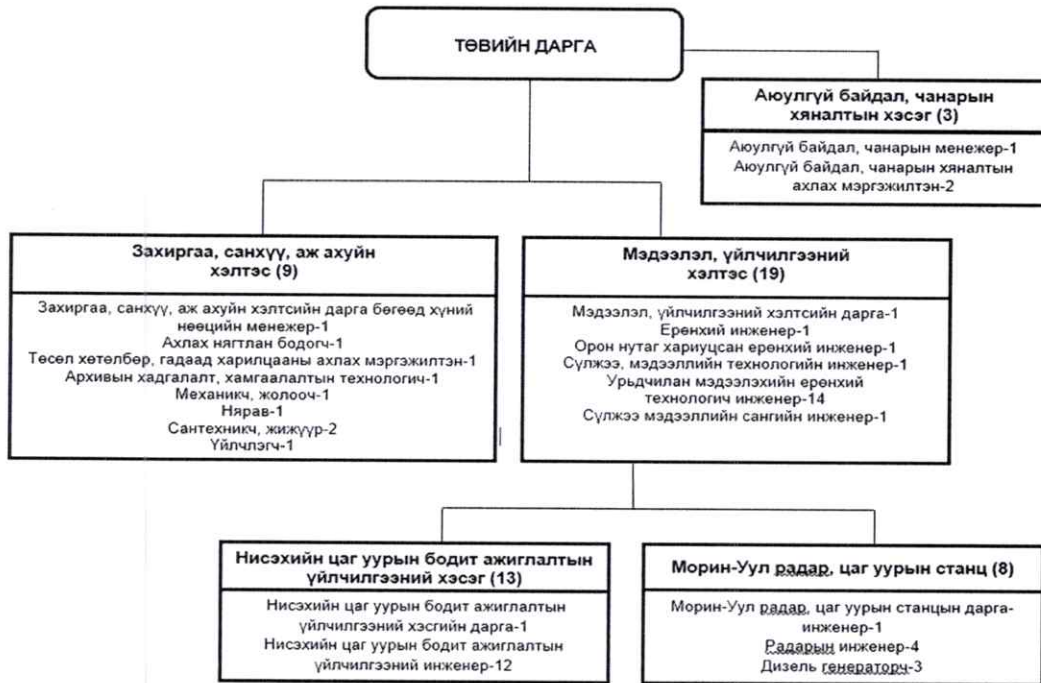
ТӨВИЙН ДАРГА

Аюулгүй байдал, чанарын хяналтын хэсэг (3)

Аюулгүй байдал, чанарын менежер-1
Аюулгүй байдал, чанарын хяналтын ахлах мэргэжилтэн-2

Захиргаа, санхүү, аж ахуйн хэлтэс (9)

Захиргаа, санхүү, аж ахуйн хэлтсийн дарга бөгөөд хүний нөөцийн менежер-1
Ахлах нягтлан бодогч-1
Төсөл хөтөлбөр, гадаад харилцааны ахлах мэргэжилтэн-1
Архивын хадгалалт, хамгаалалтын технологич-1
Механикч, жолооч-1
Нярав-1
Сантехникч, жижүүр-2
Үйлчлэгч-1

Мэдээлэл, үйлчилгээний хэлтэс (19)

Мэдээлэл, үйлчилгээний хэлтсийн дарга-1
Ерөнхий инженер-1
Орон нутаг хариуцсан ерөнхий инженер-1
Сүлжээ, мэдээллийн технологийн инженер-1
Урьдчилан мэдээлэхийн ерөнхий технологич инженер-14
Сүлжээ мэдээллийн сангийн инженер-1

Нисэхийн цаг уурын бодит ажиглалтын үйлчилгээний хэсэг (13)

Нисэхийн цаг уурын бодит ажиглалтын үйлчилгээний хэсгийн дарга-1
Нисэхийн цаг уурын бодит ажиглалтын үйлчилгээний инженер-12

Морин-Уул радар, цаг уурын станц (8)

Морин-Уул радар, цаг уурын станцын дарга-инженер-1
Радарын инженер-4
Дизель генераторч-3